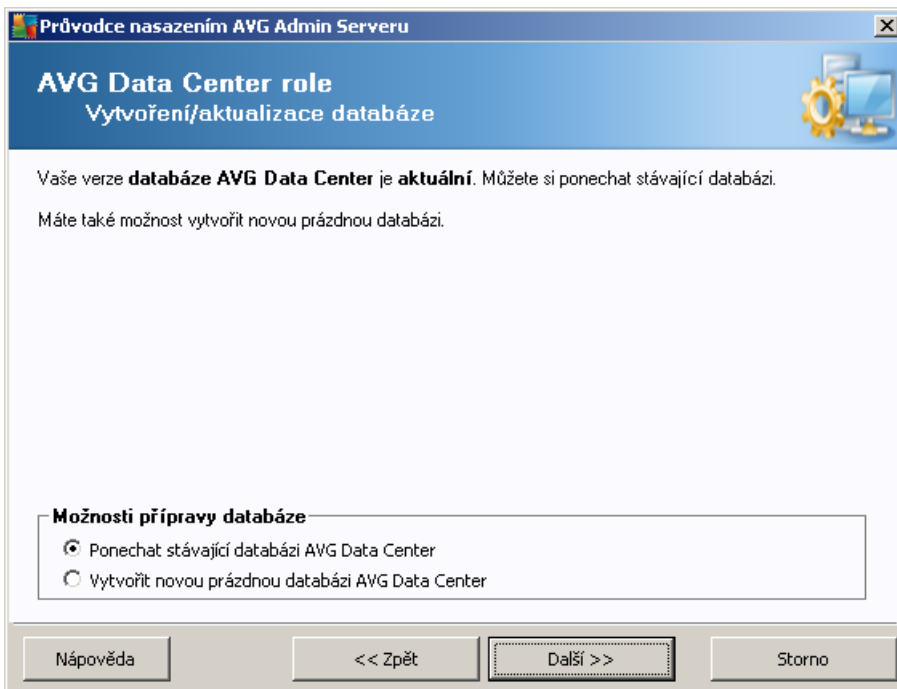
Průvodce nasazením AVG Admin Serveru

AVG Data Center role
Vytvoření/aktualizace databáze

Vaše verze databáze AVG Data Center je aktuální. Můžete si ponechat stávající databázi.

Máte také možnost vytvořit novou prázdnou databázi.

Možnosti přípravy databáze

Ponechat stávající databázi AVG Data Center

Vytvořit novou prázdnou databázi AVG Data Center

Nápověda

<< Zpět

Další >>

Storno